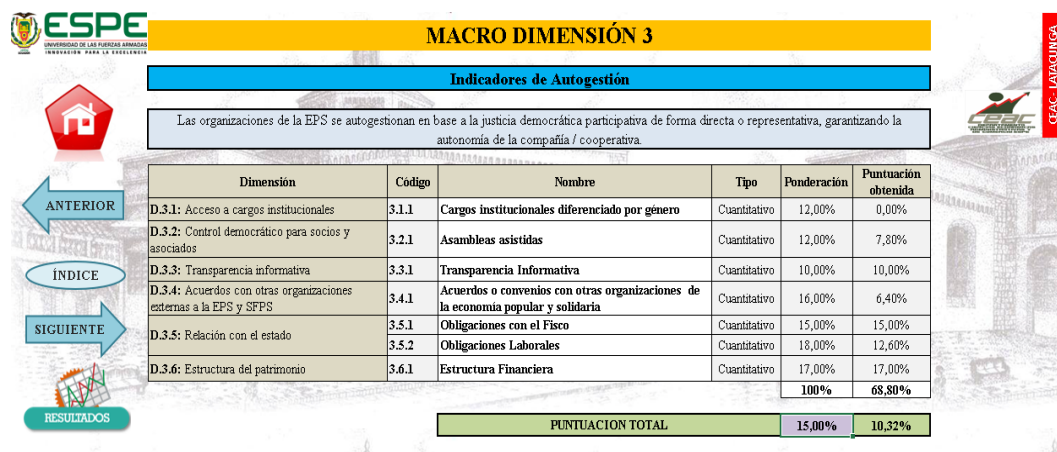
ESPE
UNIVERSIDAD DE LAS FUERZAS ARMADAS
INNOVACIÓN PARA LA EXCELENCIA

MACRO DIMENSIÓN 3

Indicadores de Autogestión

CEAC - LATACUNGA

Las organizaciones de la EPS se autogestionan en base a la justicia democrática participativa de forma directa o representativa, garantizando la autonomía de la compañía / cooperativa.

ANTERIOR

ÍNDICE

SIGUIENTE

RESULTADOS

| Dimensión | Código | Nombre | Tipo | Ponderación | Puntuación obtenida |
|---|---|---|---|---|---|
| D.3.1: Acceso a cargos institucionales | 3.1.1 | Cargos institucionales diferenciado por género | Cuantitativo | 12,00% | 0,00% |
| D.3.2: Control democrático para socios y asociados | 3.2.1 | Asambleas asistidas | Cuantitativo | 12,00% | 7,80% |
| D.3.3: Transparencia informativa | 3.3.1 | Transparencia Informativa | Cuantitativo | 10,00% | 10,00% |
| D.3.4: Acuerdos con otras organizaciones externas a la EPS y SFPS | 3.4.1 | Acuerdos o convenios con otras organizaciones de la economía popular y solidaria | Cuantitativo | 16,00% | 6,40% |
| D.3.5: Relación con el estado | 3.5.1 | Obligaciones con el Fisco | Cuantitativo | 15,00% | 15,00% |
| | 3.5.2 | Obligaciones Laborales | Cuantitativo | 18,00% | 12,60% |
| D.3.6: Estructura del patrimonio | 3.6.1 | Estructura Financiera | Cuantitativo | 17,00% | 17,00% |
| | | | | 100% | 68,80% |

| PUNTUACION TOTAL | 15,00% | 10,32% |
|---|---|---|